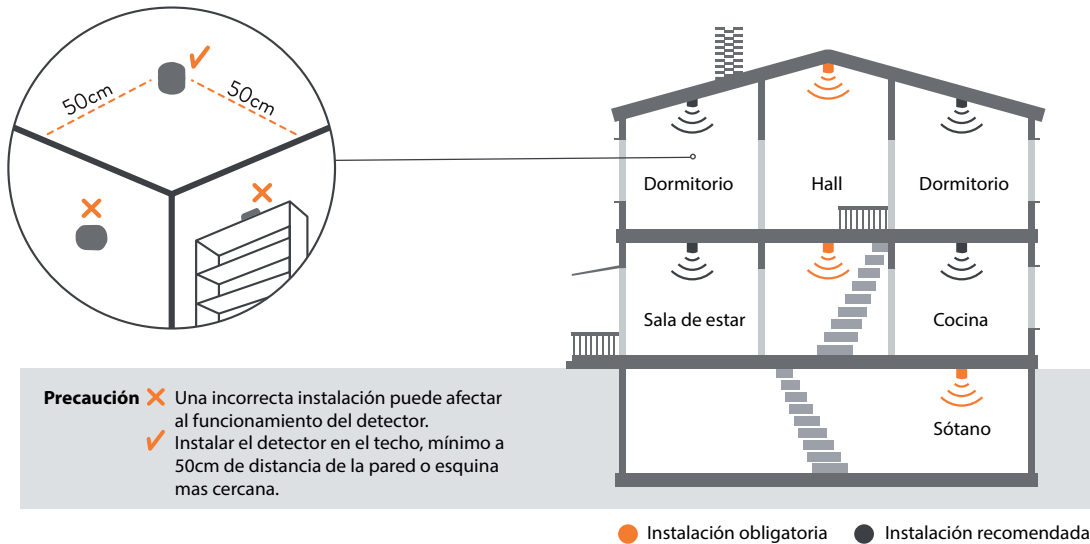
50cm
50cm

Dormitorio
Hall
Dormitorio
Sala de estar
Cocina
Sótano

**Precaución** Una incorrecta instalación puede afectar al funcionamiento del detector.
Instalar el detector en el techo, mínimo a 50cm de distancia de la pared o esquina mas cercana.

Instalación obligatoria
Instalación recomendada